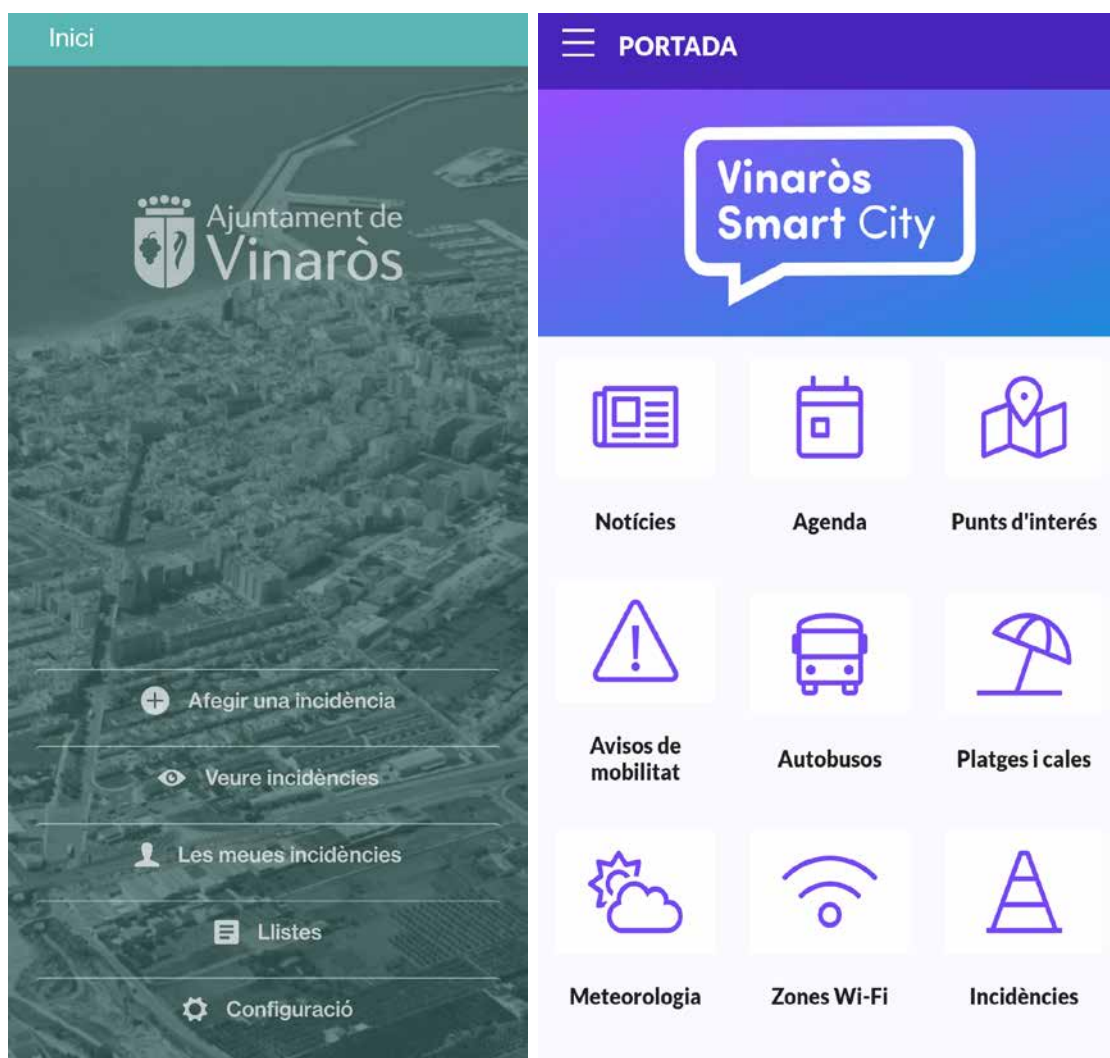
Inici

Ajuntament de
Vinaròs

Afegir una incidència

Veure incidències

Les meues incidències

Llistes

Configuració

PORTADA

Vinaròs
Smart City

Notícies

Agenda

Punts d'interés

Avisos de mobilitat

Autobusos

Platges i cales

Meteorologia

Zones Wi-Fi

Incidències